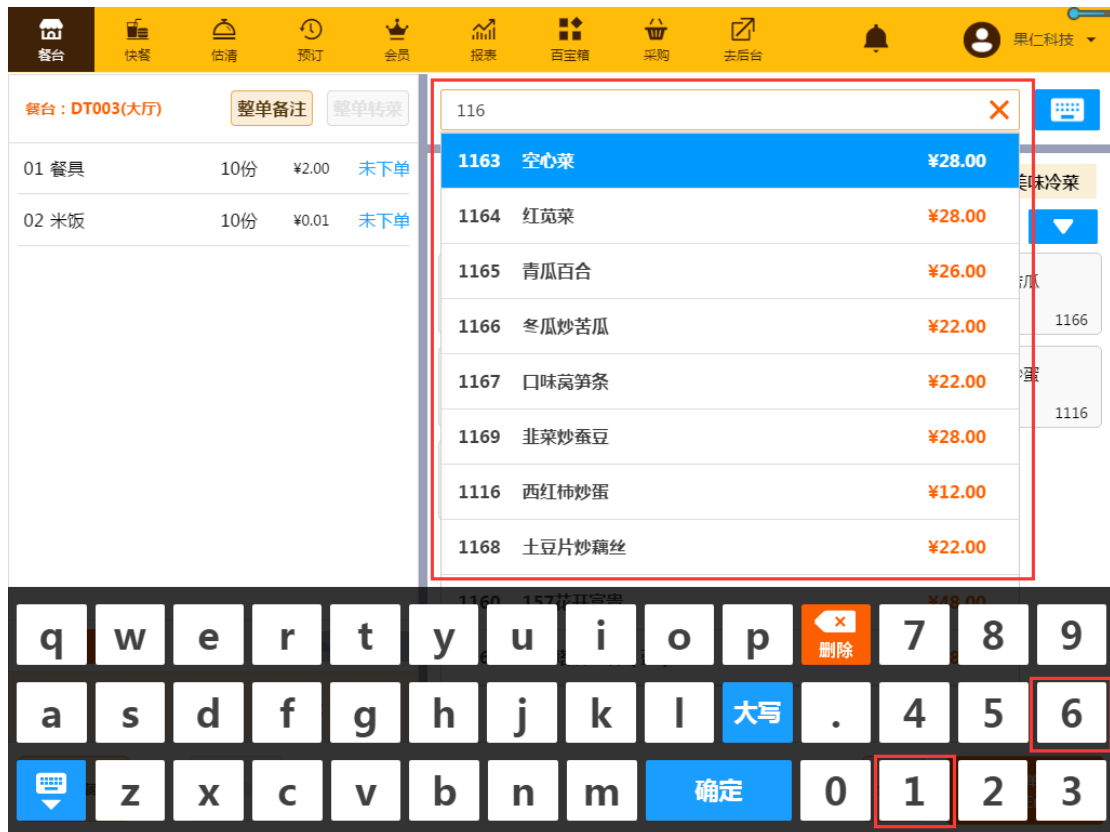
餐台 快餐 估清 预订 会员 报表 百宝箱 采购 去后台 果仁科技

餐台：DT003(大厅) 整单备注 整单转菜

01 餐具 10份 ¥2.00 未下单

02 米饭 10份 ¥0.01 未下单

116

| | | |
|---|---|---|
| 1163 | 空心菜 | ¥28.00 |
| 1164 | 红苋菜 | ¥28.00 |
| 1165 | 青瓜百合 | ¥26.00 |
| 1166 | 冬瓜炒苦瓜 | ¥22.00 |
| 1167 | 口味莴笋条 | ¥22.00 |
| 1169 | 韭菜炒蚕豆 | ¥28.00 |
| 1116 | 西红柿炒蛋 | ¥12.00 |
| 1168 | 土豆片炒藕丝 | ¥22.00 |

味冷菜

1166

1116

q w e r t y u i o p 删除 7 8 9

a s d f g h j k l 大写 . 4 5 6

z x c v b n m 确定 0 1 2 3